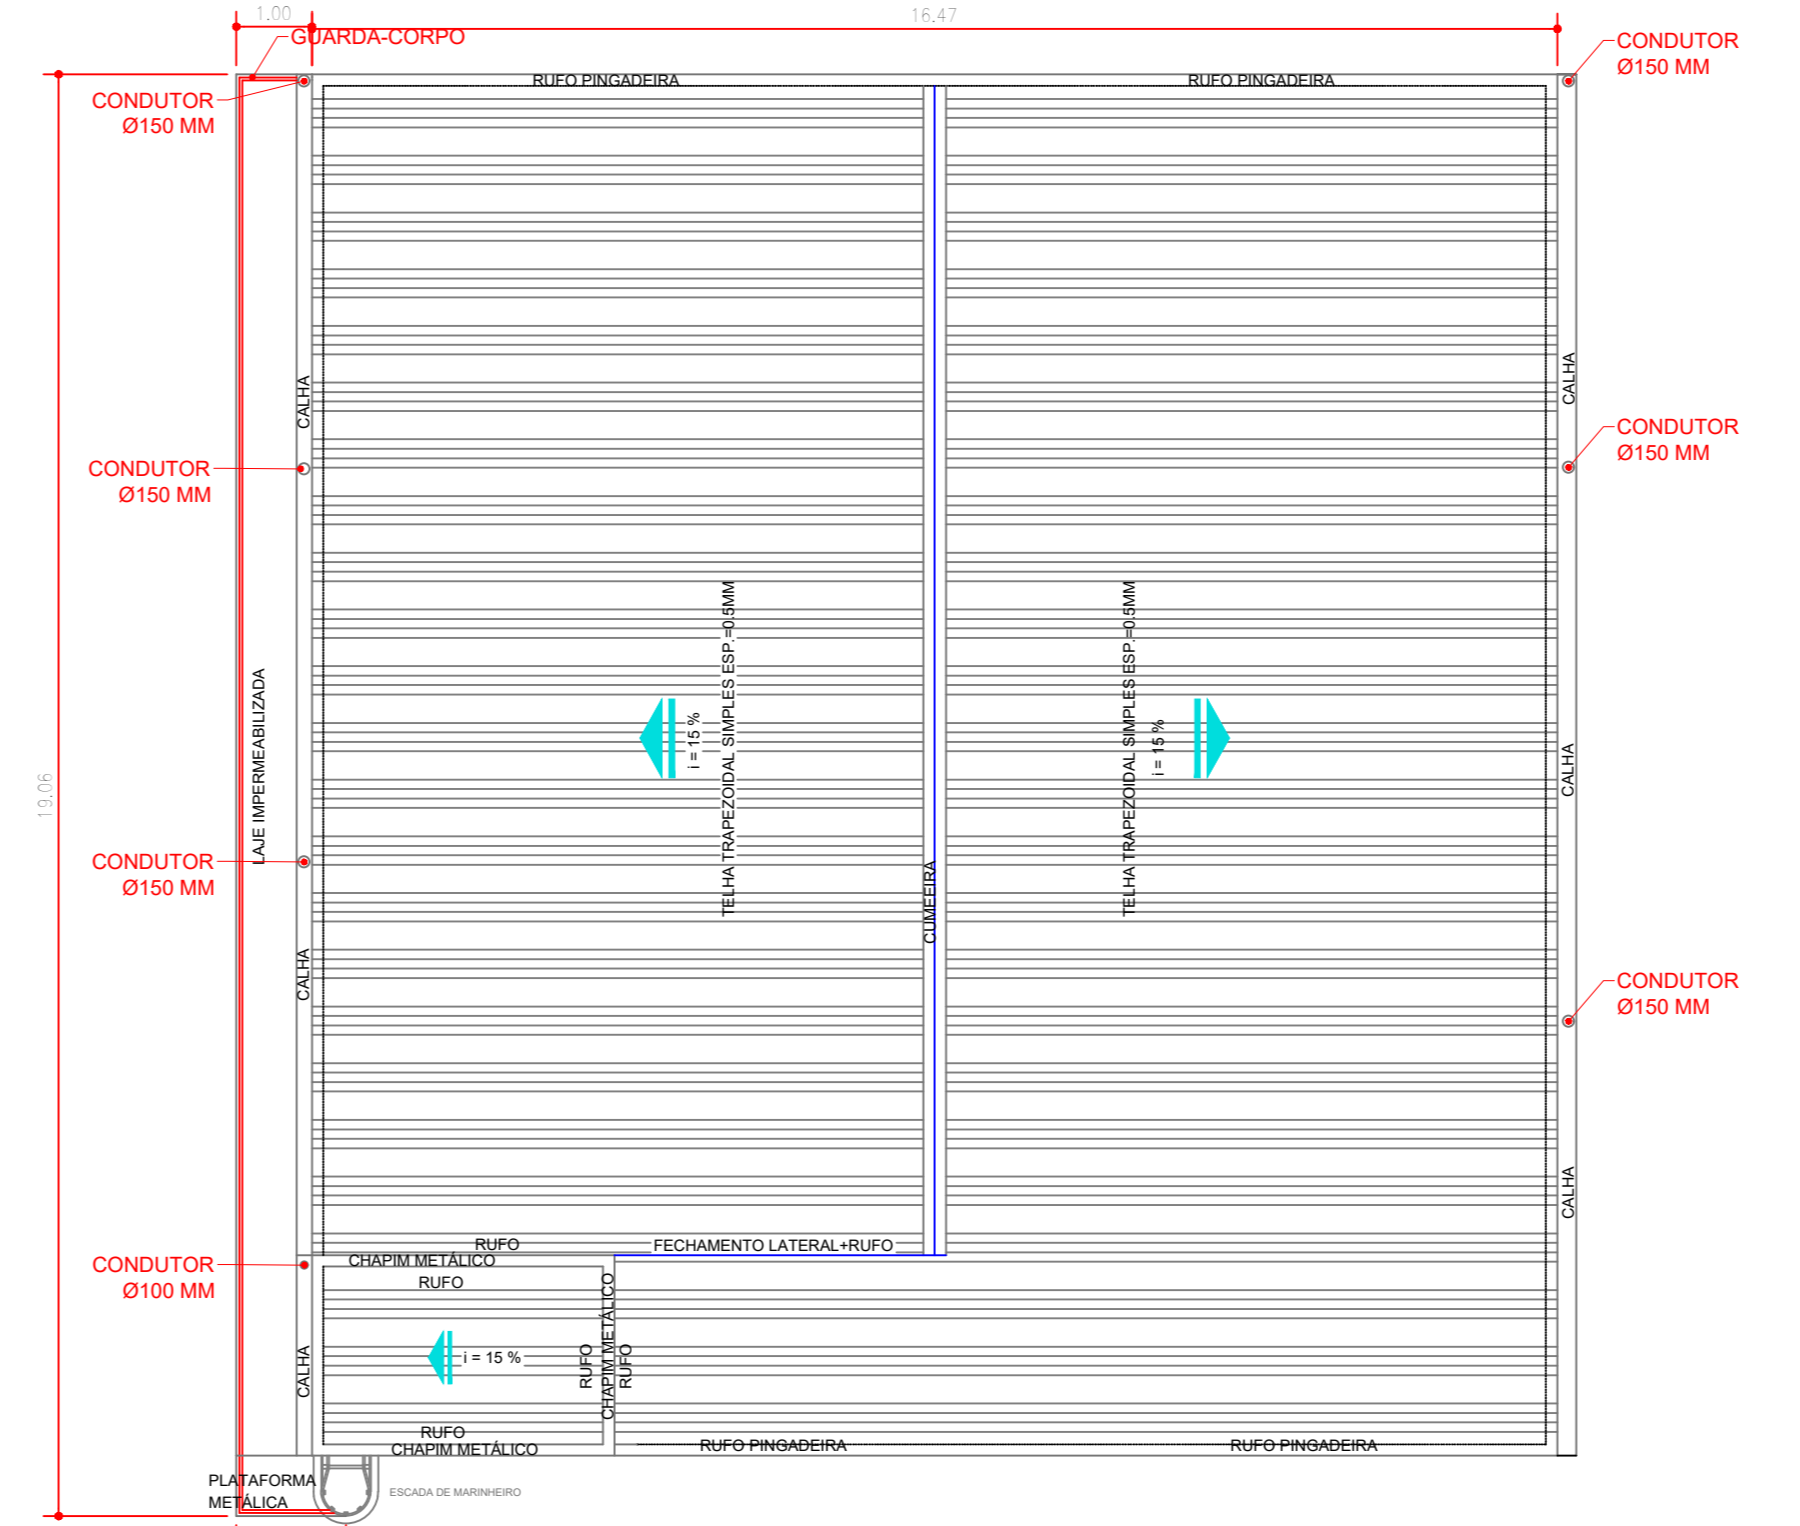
1.00
16.47
GUARDA-CORPO
CONDUTOR
Ø150 MM
RUFO PINGADEIRA
RUFO PINGADEIRA
CONDUTOR
Ø150 MM
CALHA
CALHA
CONDUTOR
Ø150 MM
CONDUTOR
Ø150 MM
19.06
LAJE IMPERMEABILIZADA
TELHA TRAPEZOIDAL SIMPLES ESP.=0.5MM
i = 15 %
TELHA TRAPEZOIDAL SIMPLES ESP.=0.5MM
i = 15 %
CALHA
CONDUTOR
Ø150 MM
CUMEEIRA
CALHA
CONDUTOR
Ø150 MM
CALHA
RUFO
FECHAMENTO LATERAL+RUFO
CONDUTOR
Ø100 MM
CHAPIM METÁLICO
RUFO
CALHA
i = 15 %
RUFO
CHAPIM METÁLICO
RUFO
RUFO
CHAPIM METÁLICO
RUFO PINGADEIRA
RUFO PINGADEIRA
PLATAFORMA
METÁLICA
ESCADA DE MARINHEIRO